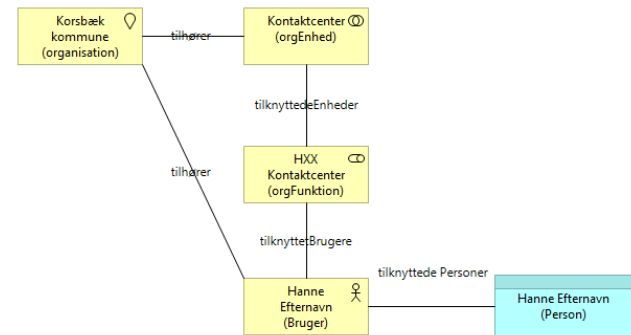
Korsbæk kommune (organisation)

tilhører

Kontaktcenter (orgEnhed)

tilknyttedeEnheder

tilhører

HXX Kontaktcenter (orgFunktion)

tilknyttedeBrugere

tilknyttede Personer

Hanne Efternavn (Bruger)

Hanne Efternavn (Person)